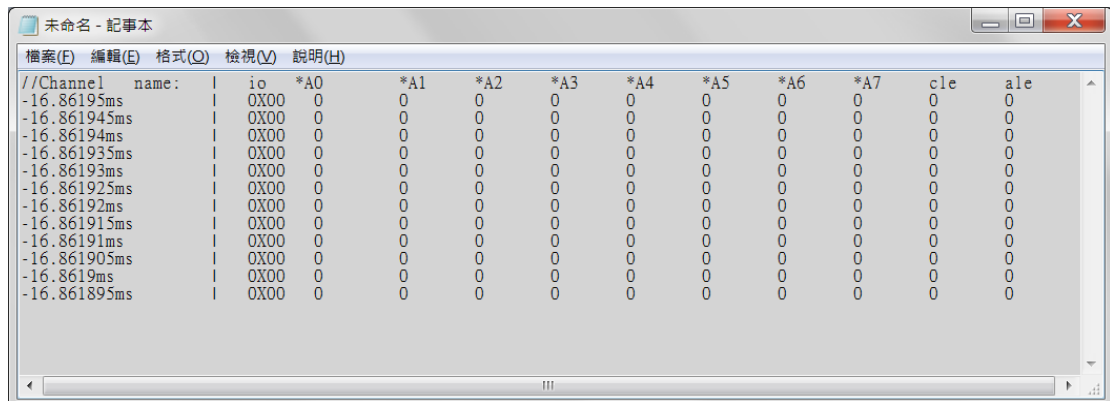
未命名 - 記事本

檔案(F) 編輯(E) 格式(O) 檢視(V) 說明(H)

| //Channel name: | io | *A0 | *A1 | *A2 | *A3 | *A4 | *A5 | *A6 | *A7 | cle | ale |
|---|---|---|---|---|---|---|---|---|---|---|---|
| -16.86195ms | 0X00 | 0 | 0 | 0 | 0 | 0 | 0 | 0 | 0 | 0 | 0 |
| -16.861945ms | 0X00 | 0 | 0 | 0 | 0 | 0 | 0 | 0 | 0 | 0 | 0 |
| -16.86194ms | 0X00 | 0 | 0 | 0 | 0 | 0 | 0 | 0 | 0 | 0 | 0 |
| -16.861935ms | 0X00 | 0 | 0 | 0 | 0 | 0 | 0 | 0 | 0 | 0 | 0 |
| -16.86193ms | 0X00 | 0 | 0 | 0 | 0 | 0 | 0 | 0 | 0 | 0 | 0 |
| -16.861925ms | 0X00 | 0 | 0 | 0 | 0 | 0 | 0 | 0 | 0 | 0 | 0 |
| -16.86192ms | 0X00 | 0 | 0 | 0 | 0 | 0 | 0 | 0 | 0 | 0 | 0 |
| -16.861915ms | 0X00 | 0 | 0 | 0 | 0 | 0 | 0 | 0 | 0 | 0 | 0 |
| -16.86191ms | 0X00 | 0 | 0 | 0 | 0 | 0 | 0 | 0 | 0 | 0 | 0 |
| -16.861905ms | 0X00 | 0 | 0 | 0 | 0 | 0 | 0 | 0 | 0 | 0 | 0 |
| -16.8619ms | 0X00 | 0 | 0 | 0 | 0 | 0 | 0 | 0 | 0 | 0 | 0 |
| -16.861895ms | 0X00 | 0 | 0 | 0 | 0 | 0 | 0 | 0 | 0 | 0 | 0 |